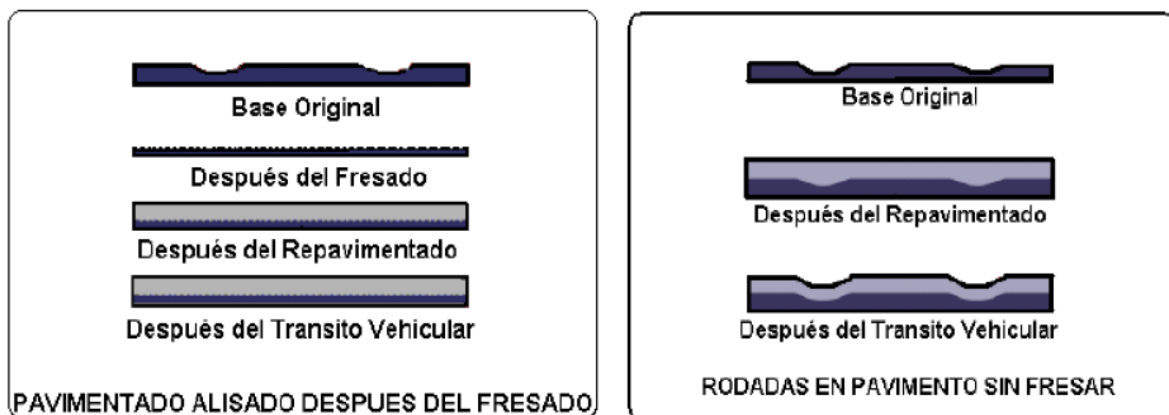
Base Original

Después del Fresado

Después del Repavimentado

Después del Transito Vehicular

PAVIMENTADO ALISADO DESPUES DEL FRESADO

Base Original

Después del Repavimentado

Después del Transito Vehicular

RODADAS EN PAVIMENTO SIN FRESAR